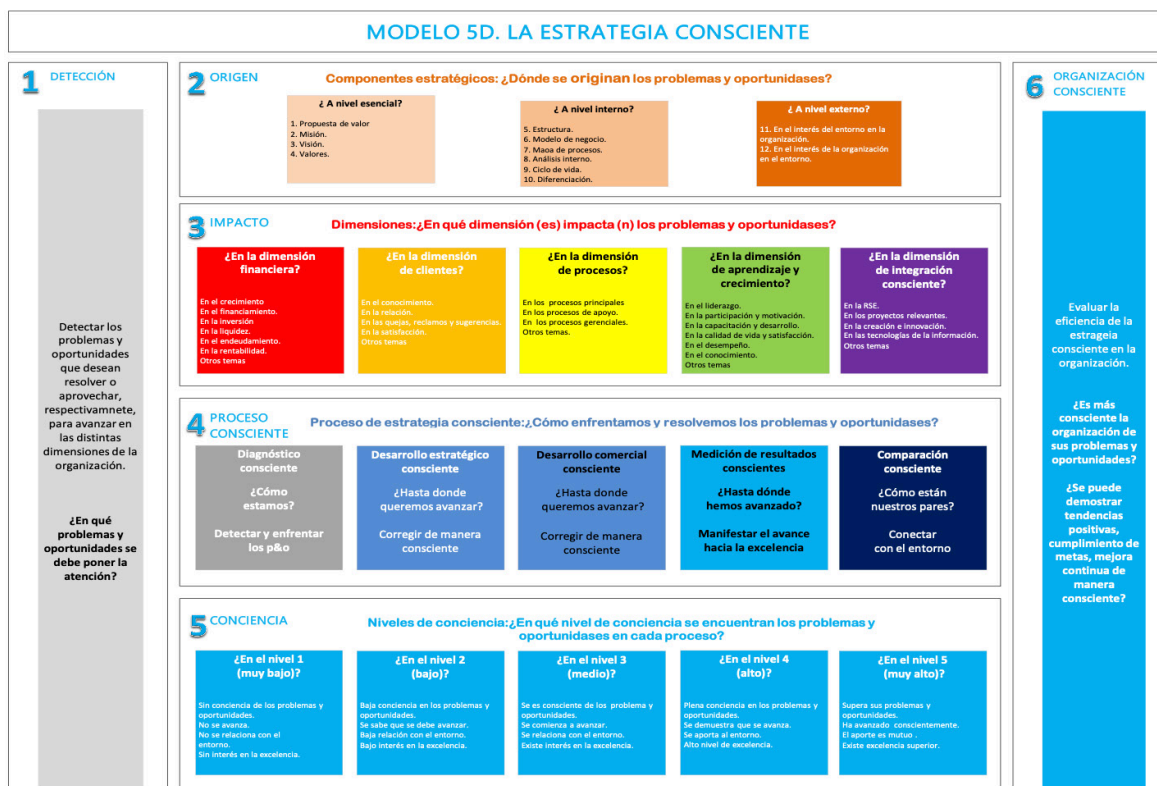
MODELO 5D. LA ESTRATEGIA CONSCIENTE

1 DETECCIÓN

Detectar los problemas y oportunidades que desean resolver o aprovechar, respectivamnete, para avanzar en las distintas dimensiones de la organización.

¿En qué problemas y oportunidades se debe poner la atención?

2 ORIGEN

Componentes estratégicos: ¿Dónde se originan los problemas y oportunidades?

¿ A nivel esencial?
1. Propuesta de valor
2. Misión.
3. Visión.
4. Valores.

¿ A nivel interno?
5. Estructura.
6. Modelo de negocio.
7. Mapa de procesos.
8. Análisis interno.
9. Ciclo de vida.
10. Diferenciación.

¿ A nivel externo?
11. En el interés del entorno en la organización.
12. En el interés de la organización en el entorno.

3 IMPACTO

Dimensiones:¿En qué dimensión (es) impacta (n) los problemas y oportunidades?

¿En la dimensión financiera?
En el crecimiento
En el financiamiento.
En la inversión
En la liquidez.
En el endeudamiento.
En la rentabilidad.
Otros temas

¿En la dimensión de clientes?
En el conocimiento.
En la relación.
En las quejas, reclamos y sugerencias.
En la satisfacción.
Otros temas

¿En la dimensión de procesos?
En los procesos principales
En los procesos de apoyo.
En los procesos gerenciales.
Otros temas.

¿En la dimensión de aprendizaje y crecimiento?
En el liderazgo.
En la participación y motivación.
En la capacitación y desarrollo.
En la calidad de vida y satisfacción.
En el desempeño.
En el conocimiento.
Otros temas

¿En la dimensión de integración consciente?
En la RSE.
En los proyectos relevantes.
En la creación e innovación.
En las tecnologías de la información.
Otros temas

4 PROCESO CONSCIENTE

Proceso de estrategia consciente:¿Cómo enfrentamos y resolvemos los problemas y oportunidases?

Diagnóstico consciente
¿Cómo estamos?
Detectar y enfrentar los p&o

Desarrollo estratégico consciente
¿Hasta donde queremos avanzar?
Corregir de manera consciente

Desarrollo comercial consciente
¿Hasta donde queremos avanzar?
Corregir de manera consciente

Medición de resultados conscientes
¿Hasta dónde hemos avanzado?
Manifestar el avance hacia la excelencia

Comparación consciente
¿Cómo están nuestros pares?
Conectar con el entorno

5 CONCIENCIA

Niveles de conciencia:¿En qué nivel de conciencia se encuentran los problemas y oportunidases en cada proceso?

¿En el nivel 1 (muy bajo)?
Sin conciencia de los problemas y oportunidades.
No se avanza.
No se relaciona con el entorno.
Sin interés en la excelencia.

¿En el nivel 2 (bajo)?
Baja conciencia en los problemas y oportunidades.
Se sabe que se debe avanzar.
Baja relación con el entorno.
Bajo interés en la excelencia.

¿En el nivel 3 (medio)?
Se es consciente de los problema y oportunidades.
Se comienza a avanzar.
Se relaciona con el entorno.
Existe interés en la excelencia.

¿En el nivel 4 (alto)?
Plena conciencia en los problemas y oportunidades.
Se demuestra que se avanza.
Se aporta al entorno.
Alto nivel de excelencia.

¿En el nivel 5 (muy alto)?
Supera sus problemas y oportunidades.
Ha avanzado conscientemente.
El aporte es mutuo .
Existe excelencia superior.

6 ORGANIZACIÓN CONSCIENTE

Evaluar la eficiencia de la estrageia consciente en la organización.

¿Es más consciente la organización de sus problemas y oportunidades?

¿Se puede demostrar tendencias positivas, cumplimiento de metas, mejora continua de manera consciente?